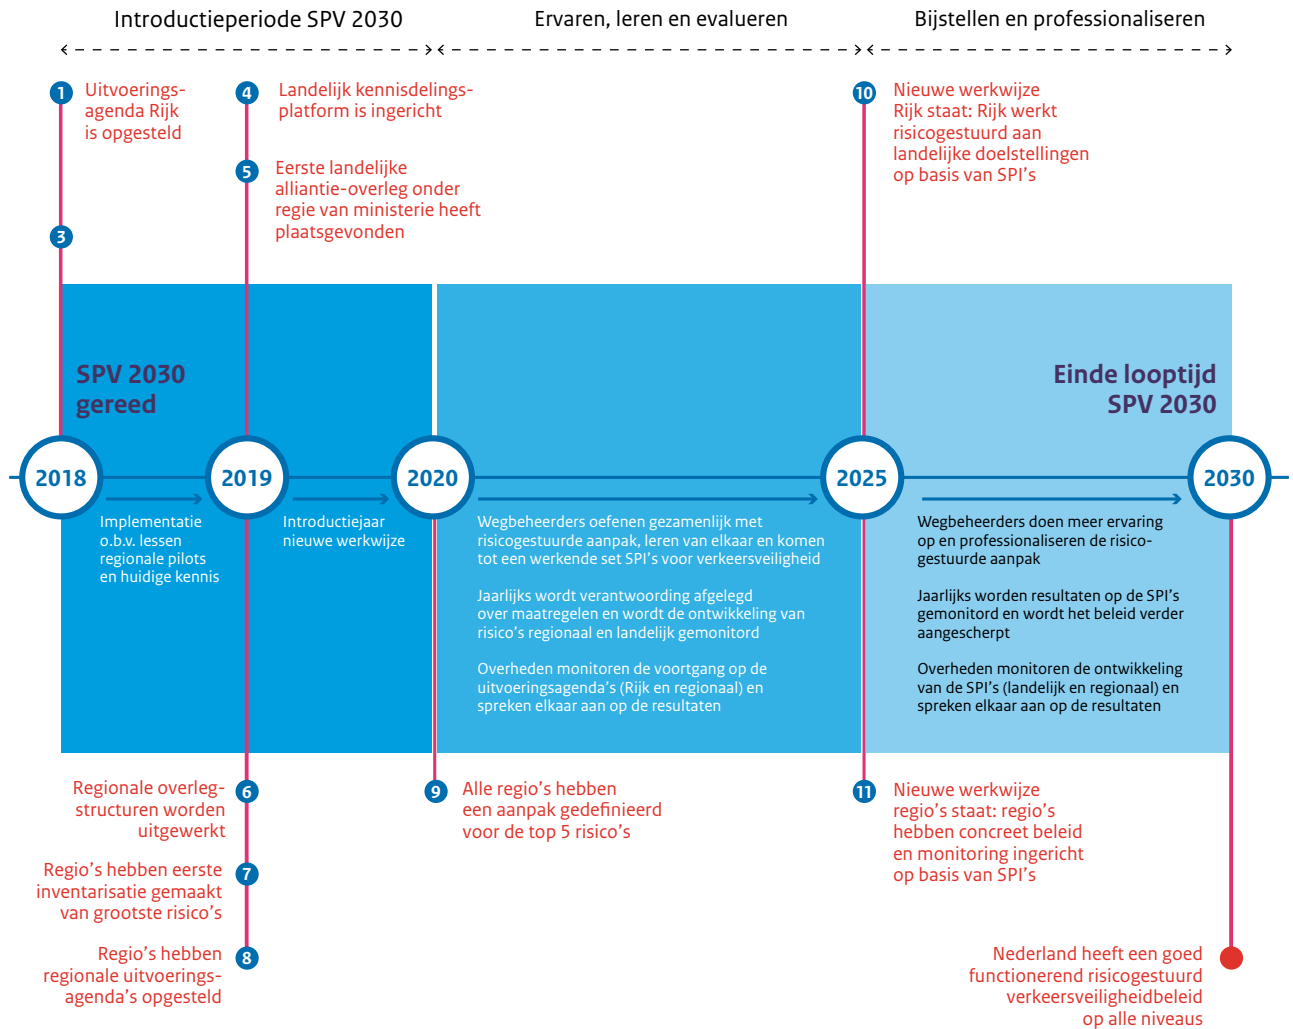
Introductieperiode SPV 2030

Ervaren, leren en evalueren

Bijstellen en professionaliseren

1 Uitvoeringsagenda Rijk is opgesteld

3

4 Landelijk kennisdelingsplatform is ingericht

5 Eerste landelijke alliantie-overleg onder regie van ministerie heeft plaatsgevonden

10 Nieuwe werkwijze Rijk staat: Rijk werkt risicogestuurd aan landelijke doelstellingen op basis van SPI's

SPV 2030 gereed

Einde looptijd SPV 2030

2018

2019

2020

2025

2030

Implementatie o.b.v. lessen regionale pilots en huidige kennis

Introductiejaar nieuwe werkwijze

Wegbeheerders oefenen gezamenlijk met risicogestuurde aanpak, leren van elkaar en komen tot een werkende set SPI's voor verkeersveiligheid

Jaarlijks wordt verantwoording afgelegd over maatregelen en wordt de ontwikkeling van risico's regionaal en landelijk gemonitord

Overheden monitoren de voortgang op de uitvoeringsagenda's (Rijk en regionaal) en spreken elkaar aan op de resultaten

Wegbeheerders doen meer ervaring op en professionaliseren de risicogestuurde aanpak

Jaarlijks worden resultaten op de SPI's gemonitord en wordt het beleid verder aangescherpt

Overheden monitoren de ontwikkeling van de SPI's (landelijk en regionaal) en spreken elkaar aan op de resultaten

Regionale overlegstructuren worden uitgewerkt 6

Regio's hebben eerste inventarisatie gemaakt van grootste risico's 7

Regio's hebben regionale uitvoeringsagenda's opgesteld 8

9 Alle regio's hebben een aanpak gedefinieerd voor de top 5 risico's

11 Nieuwe werkwijze regio's staat: regio's hebben concreet beleid en monitoring ingericht op basis van SPI's

Nederland heeft een goed functionerend risicogestuurd verkeersveiligheidbeleid op alle niveaus